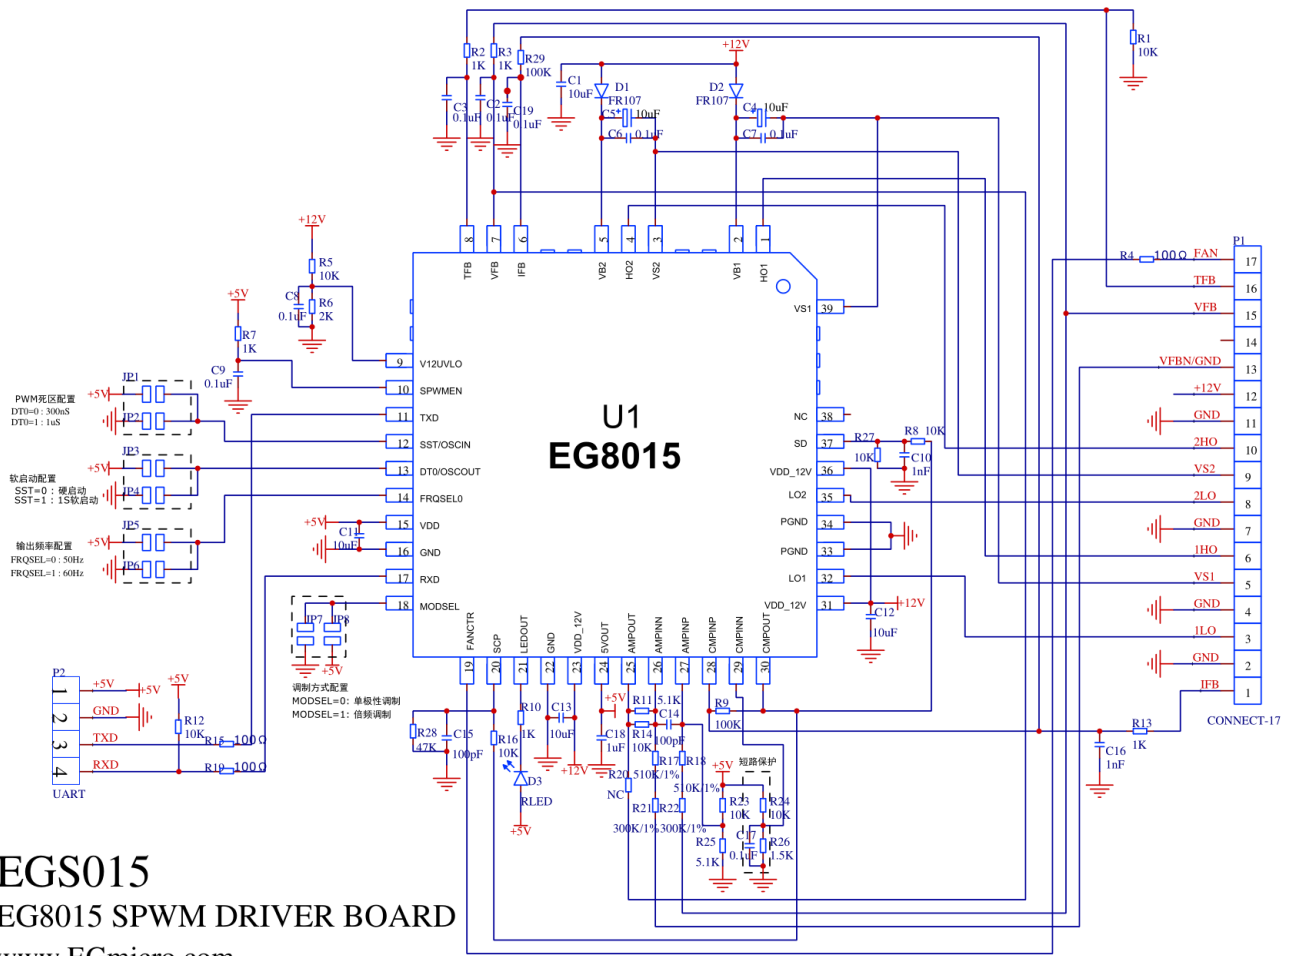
R1 10K
R2 1K
R3 1K
R29 100K
+12V
C1 10uF
D1 FR107
D2 FR107
C3 0.1uF
C2 0.1uF
C19 0.1uF
C5 10uF
C6 0.1uF
C4 10uF
C7 0.1uF
8 7 6 5 4 3 2 1
TFB VFB IFB VB2 HO2 VS2 VB1 HO1
+12V
R5 10K
C8 0.1uF
R6 2K
+5V
R7 1K
C9 0.1uF
9 V12UVLO
10 SPWMEN
11 TXD
12 SST/OSCIN
13 DT0/OSCOUT
14 FRQSEL0
15 VDD
16 GND
17 RXD
18 MODSEL
JP1
PWM死区配置
DT0=0 : 300nS
DT0=1 : 1uS
+5V
JP2
JP3
软启动配置
SST=0 : 硬启动
SST=1 : 1S软启动
+5V
JP4
JP5
输出频率配置
FRQSEL=0 : 50Hz
FRQSEL=1 : 60Hz
+5V
JP6
+5V
C11 10uF
U1
EG8015
VS1 39
NC 38
SD 37
VDD_12V 36
LO2 35
PGND 34
PGND 33
LO1 32
VDD_12V 31
R27 10K
R8 10K
C10 1nF
C12 10uF
+12V
R4 100Ω FAN
P1
TFB
VFB
VFBN/GND
+12V
GND
2HO
VS2
2LO
GND
1HO
VS1
GND
1LO
GND
IFB
17 16 15 14 13 12 11 10 9 8 7 6 5 4 3 2 1
CONNECT-17
JP7 JP8
+5V
调制方式配置
MODSEL=0: 单极性调制
MODSEL=1: 倍频调制
FANCTR SCP LEDOUT GND VDD_12V 5VOUT AMPOUT AMPINN AMPINP CMPINP CMPINN CMPOUT
19 20 21 22 23 24 25 26 27 28 29 30
P2
1 2 3 4
+5V +5V
GND
TXD
RXD
UART
+5V
R12 10K
R15 100Ω
R19 100Ω
R28 47K
C15 100pF
R16 10K
D3
RLED
+5V
R10 1K
C13 10uF
+12V
+5V
C18 1uF
R20 NC
R11 5.1K
R14 10K
C14 100pF
R17 510K/1%
R18 510K/1%
R21 300K/1%
R22 300K/1%
R9 100K
+5V
短路保护
R23 10K
R24 10K
C17 0.1uF
R25 5.1K
R26 1.5K
R13 1K
C16 1nF
EGS015
EG8015 SPWM DRIVER BOARD
www.EGmicro.com